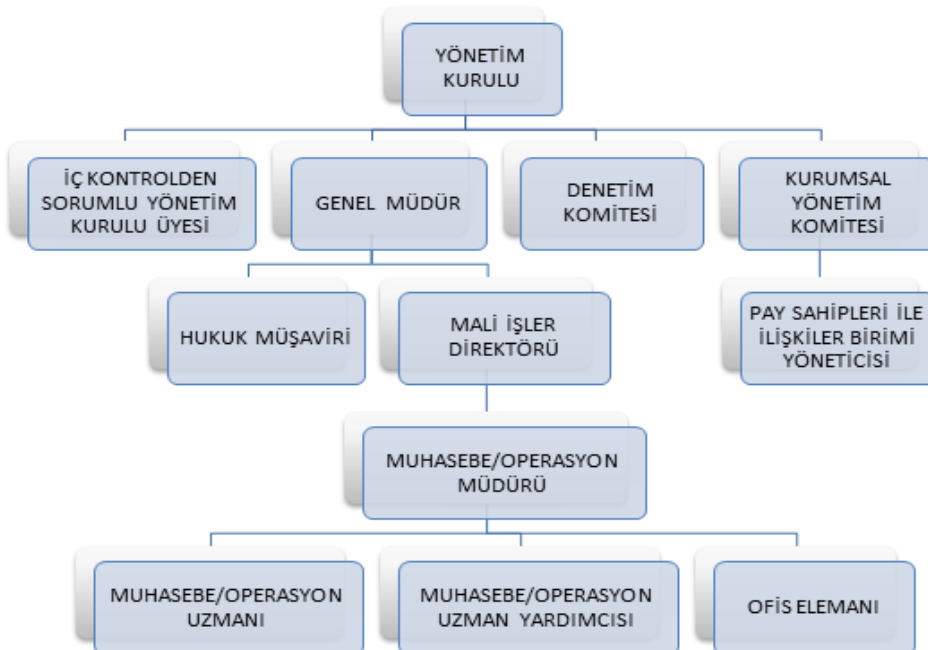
YÖNETİM KURULU

İÇ KONTROLDEN SORUMLU YÖNETİM KURULU ÜYESİ

GENEL MÜDÜR

DENETİM KOMİTESİ

KURUMSAL YÖNETİM KOMİTESİ

HUKUK MÜŞAVİRİ

MALİ İŞLER DİREKTÖRÜ

PAY SAHİPLERİ İLE İLİŞKİLER BİRİMİ YÖNETİCİSİ

MUHASEBE/OPERASYON MÜDÜRÜ

MUHASEBE/OPERASYON UZMANI

MUHASEBE/OPERASYON UZMAN YARDIMCISI

OFİS ELEMANI